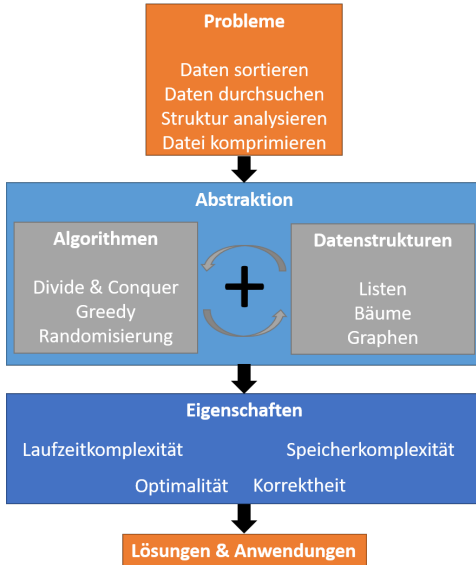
Probleme

Daten sortieren
Daten durchsuchen
Struktur analysieren
Datei komprimieren

Abstraktion

Algorithmen

Divide & Conquer
Greedy
Randomisierung

+

Datenstrukturen

Listen
Bäume
Graphen

Eigenschaften

Laufzeitkomplexität
Speicherkomplexität
Optimalität
Korrektheit

Lösungen & Anwendungen